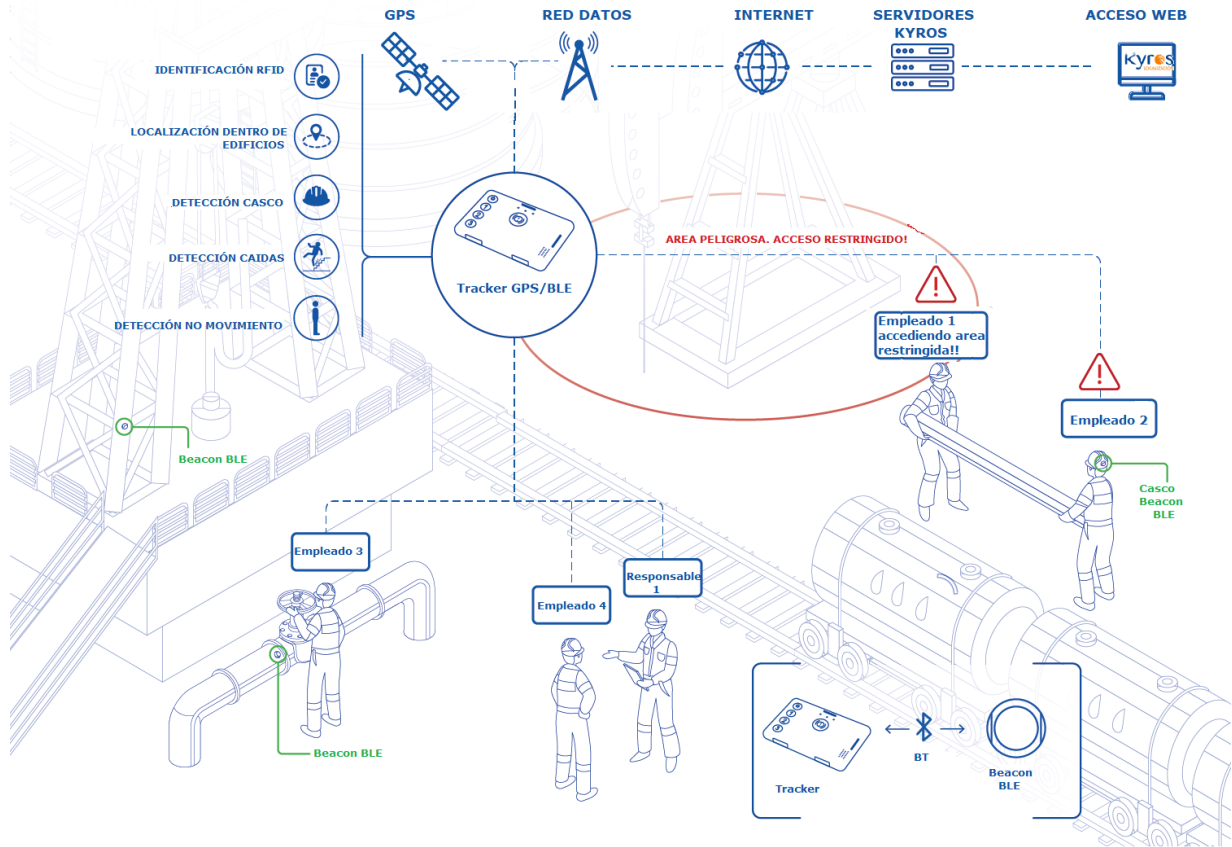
GPS

RED DATOS

INTERNET

SERVIDORES KYROS

ACCESO WEB

Kyros

IDENTIFICACIÓN RFID

LOCALIZACIÓN DENTRO DE EDIFICIOS

DETECCIÓN CASCO

DETECCIÓN CAIDAS

DETECCIÓN NO MOVIMIENTO

Tracker GPS/BLE

AREA PELIGROSA. ACCESO RESTRINGIDO!

Empleado 1 accediendo area restringida!!

Empleado 2

Casco Beacon BLE

Beacon BLE

Empleado 3

Empleado 4

Responsable 1

Beacon BLE

Tracker

BT

Beacon BLE